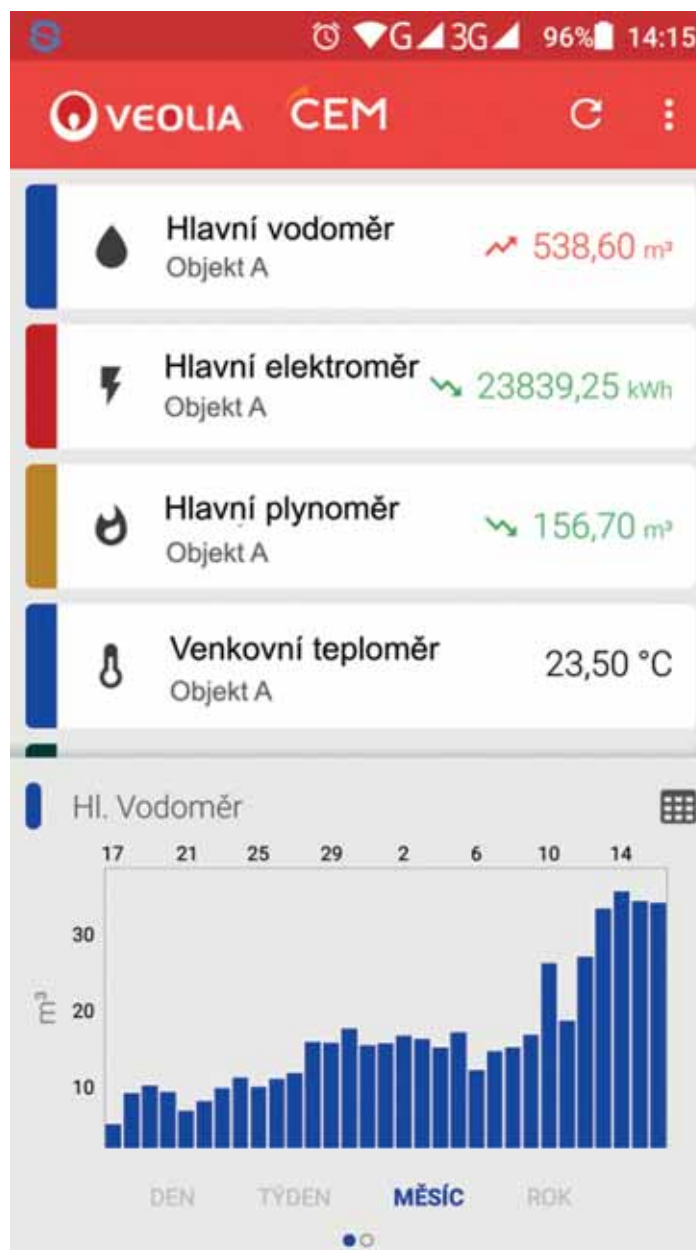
G 3G 96% 14:15

VEOLIA CEM

Hlavní vodoměr
Objekt A
538,60 $m^3$

Hlavní elektroměr
Objekt A
23839,25 kWh

Hlavní plynoměr
Objekt A
156,70 $m^3$

Venkovní teploměr
Objekt A
23,50 °C

Hl. Vodoměr

17 21 25 29 2 6 10 14

30
20
10
$m^3$

DEN TÝDEN MĚSÍC ROK